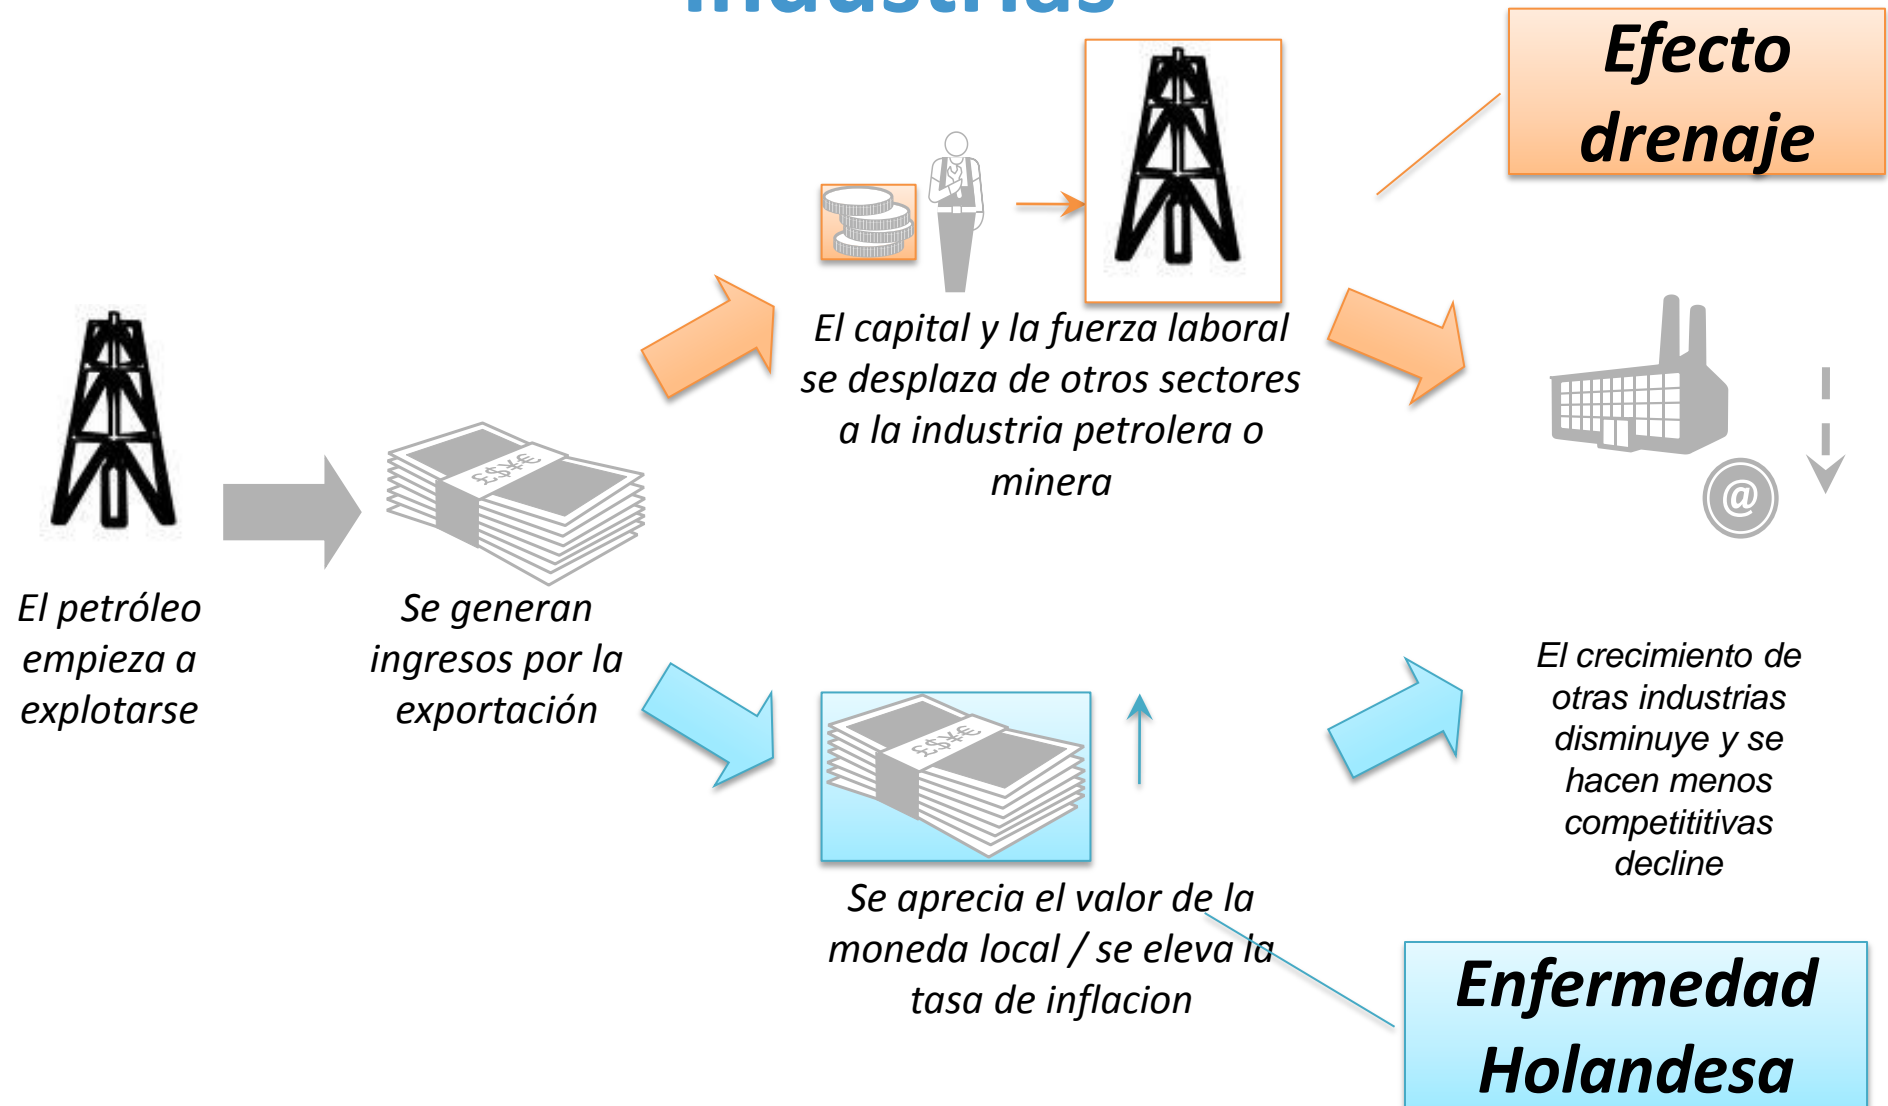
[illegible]

Efecto drenaje

El capital y la fuerza laboral se desplaza de otros sectores a la industria petrolera o minera

El petróleo empieza a explotarse

£$¥€

Se generan ingresos por la exportación

@

El crecimiento de otras industrias disminuye y se hacen menos competititivas decline

£$¥€

Se aprecia el valor de la moneda local / se eleva la tasa de inflacion

Enfermedad Holandesa